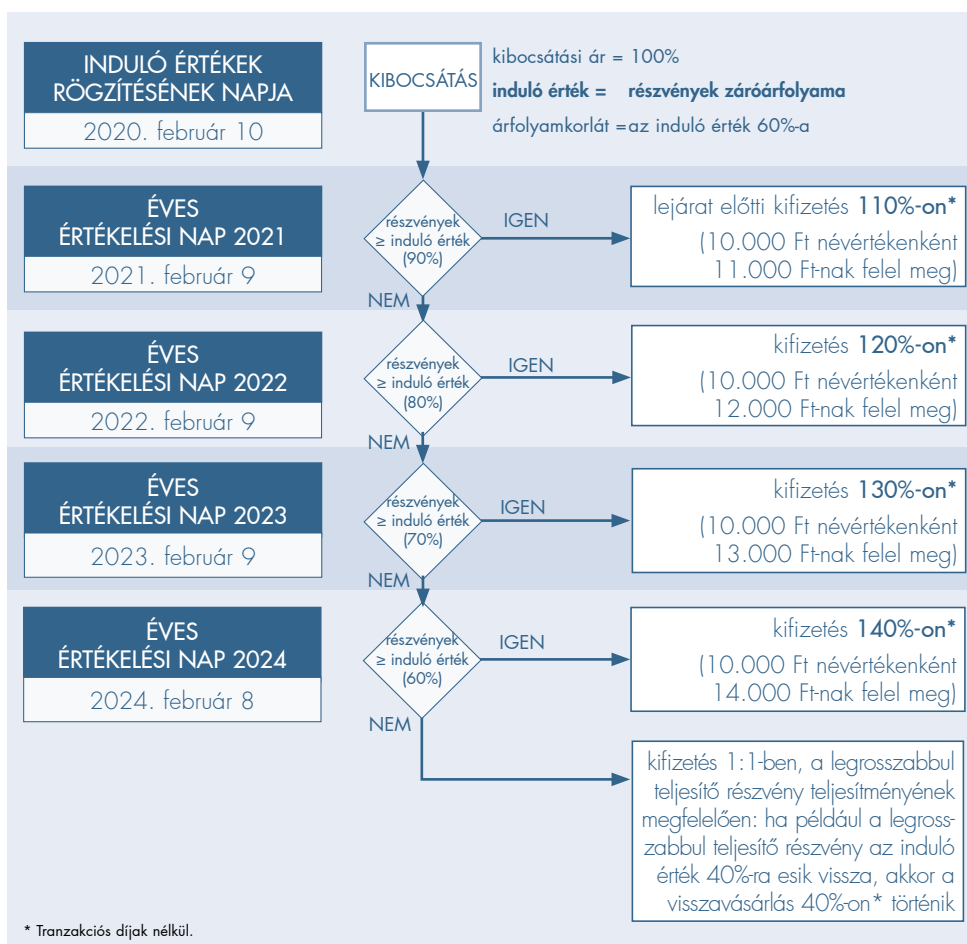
INDULÓ ÉRTÉKEK RÖGZÍTÉSÉNEK NAPJA
2020. február 10

KIBOCSÁTÁS

kibocsátási ár = 100%
induló érték = részvények záróárfolyama
árfolyamkorlát = az induló érték 60%-a

ÉVES ÉRTÉKELÉSI NAP 2021
2021. február 9

részvények ≥ induló érték (90%)

IGEN

lejárat előtti kifizetés 110%-on*
(10.000 Ft névértékenként 11.000 Ft-nak felel meg)

NEM

ÉVES ÉRTÉKELÉSI NAP 2022
2022. február 9

részvények ≥ induló érték (80%)

IGEN

kifizetés 120%-on*
(10.000 Ft névértékenként 12.000 Ft-nak felel meg)

NEM

ÉVES ÉRTÉKELÉSI NAP 2023
2023. február 9

részvények ≥ induló érték (70%)

IGEN

kifizetés 130%-on*
(10.000 Ft névértékenként 13.000 Ft-nak felel meg)

NEM

ÉVES ÉRTÉKELÉSI NAP 2024
2024. február 8

részvények ≥ induló érték (60%)

IGEN

kifizetés 140%-on*
(10.000 Ft névértékenként 14.000 Ft-nak felel meg)

NEM

kifizetés 1:1-ben, a legrosszabbul teljesítő részvény teljesítményének megfelelően: ha például a legrosszabbul teljesítő részvény az induló érték 40%-ra esik vissza, akkor a visszavásárlás 40%-on* történik

* Tranzakciós díjak nélkül.